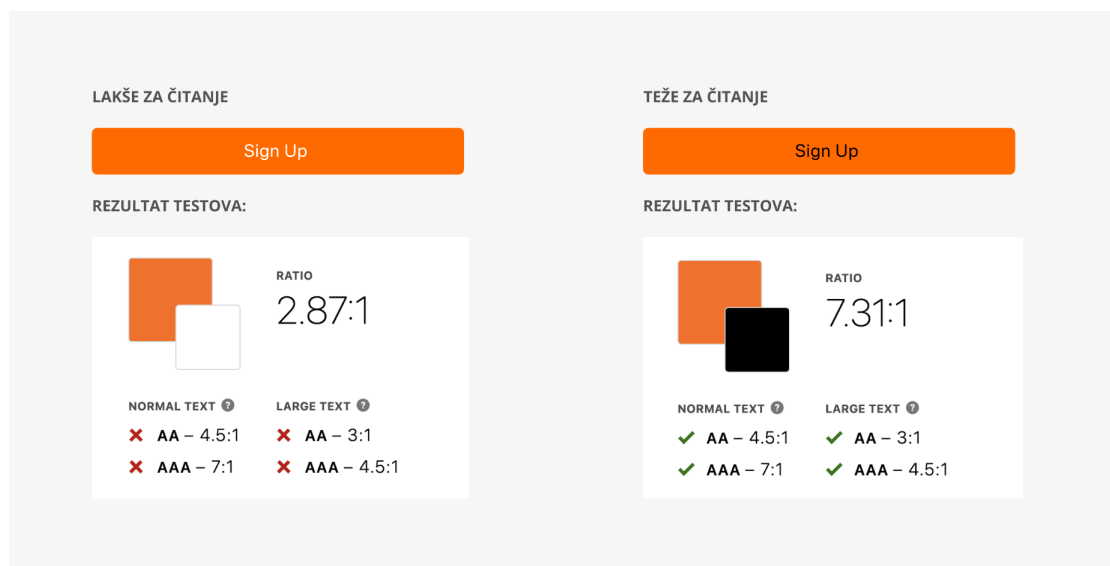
LAKŠE ZA ČITANJE

Sign Up

REZULTAT TESTOVA:

RATIO
2.87:1

NORMAL TEXT ?
AA – 4.5:1
AAA – 7:1

LARGE TEXT ?
AA – 3:1
AAA – 4.5:1

TEŽE ZA ČITANJE

Sign Up

REZULTAT TESTOVA:

RATIO
7.31:1

NORMAL TEXT ?
AA – 4.5:1
AAA – 7:1

LARGE TEXT ?
AA – 3:1
AAA – 4.5:1